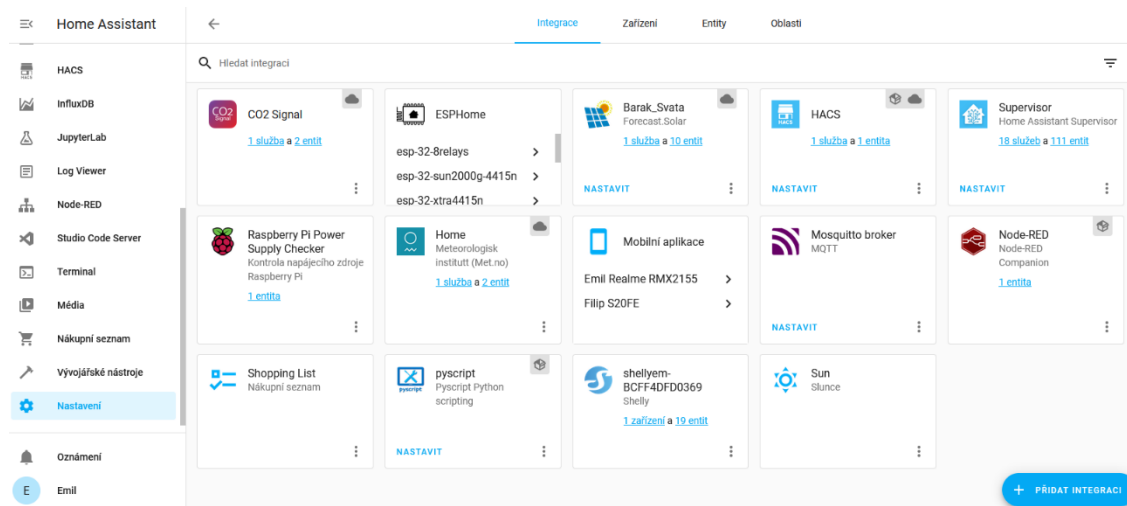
Home Assistant

HACS
InfluxDB
JupyterLab
Log Viewer
Node-RED
Studio Code Server
Terminal
Média
Nákupní seznam
Vývojářské nástroje
Nastavení

Oznámení
E Emil

Integrace Zařízení Entity Oblasti

Hledat integraci

CO2 Signal
1 služba a 2 entit

ESPHome
esp-32-8relays
esp-32-sun2000g-4415n
esp-32-xtra4415n

Barak_Svata
Forecast.Solar
1 služba a 10 entit
NASTAVIT

HACS
1 služba a 1 entita
NASTAVIT

Supervisor
Home Assistant Supervisor
18 služeb a 111 entit
NASTAVIT

Raspberry Pi Power Supply Checker
Kontrola napájecího zdroje Raspberry Pi
1 entita

Home
Meteorologisk institutt (Met.no)
1 služba a 2 entit

Mobilní aplikace
Emil Realme RMX2155
Filip S20FE

Mosquitto broker
MQTT
NASTAVIT

Node-RED
Node-RED Companion
1 entita

Shopping List
Nákupní seznam

pyscript
Pyscript Python scripting
NASTAVIT

shellyem-BCFF4DFD0369
Shelly
1 zařízení a 19 entit

Sun
Slunce

+ PŘIDAT INTEGRACI